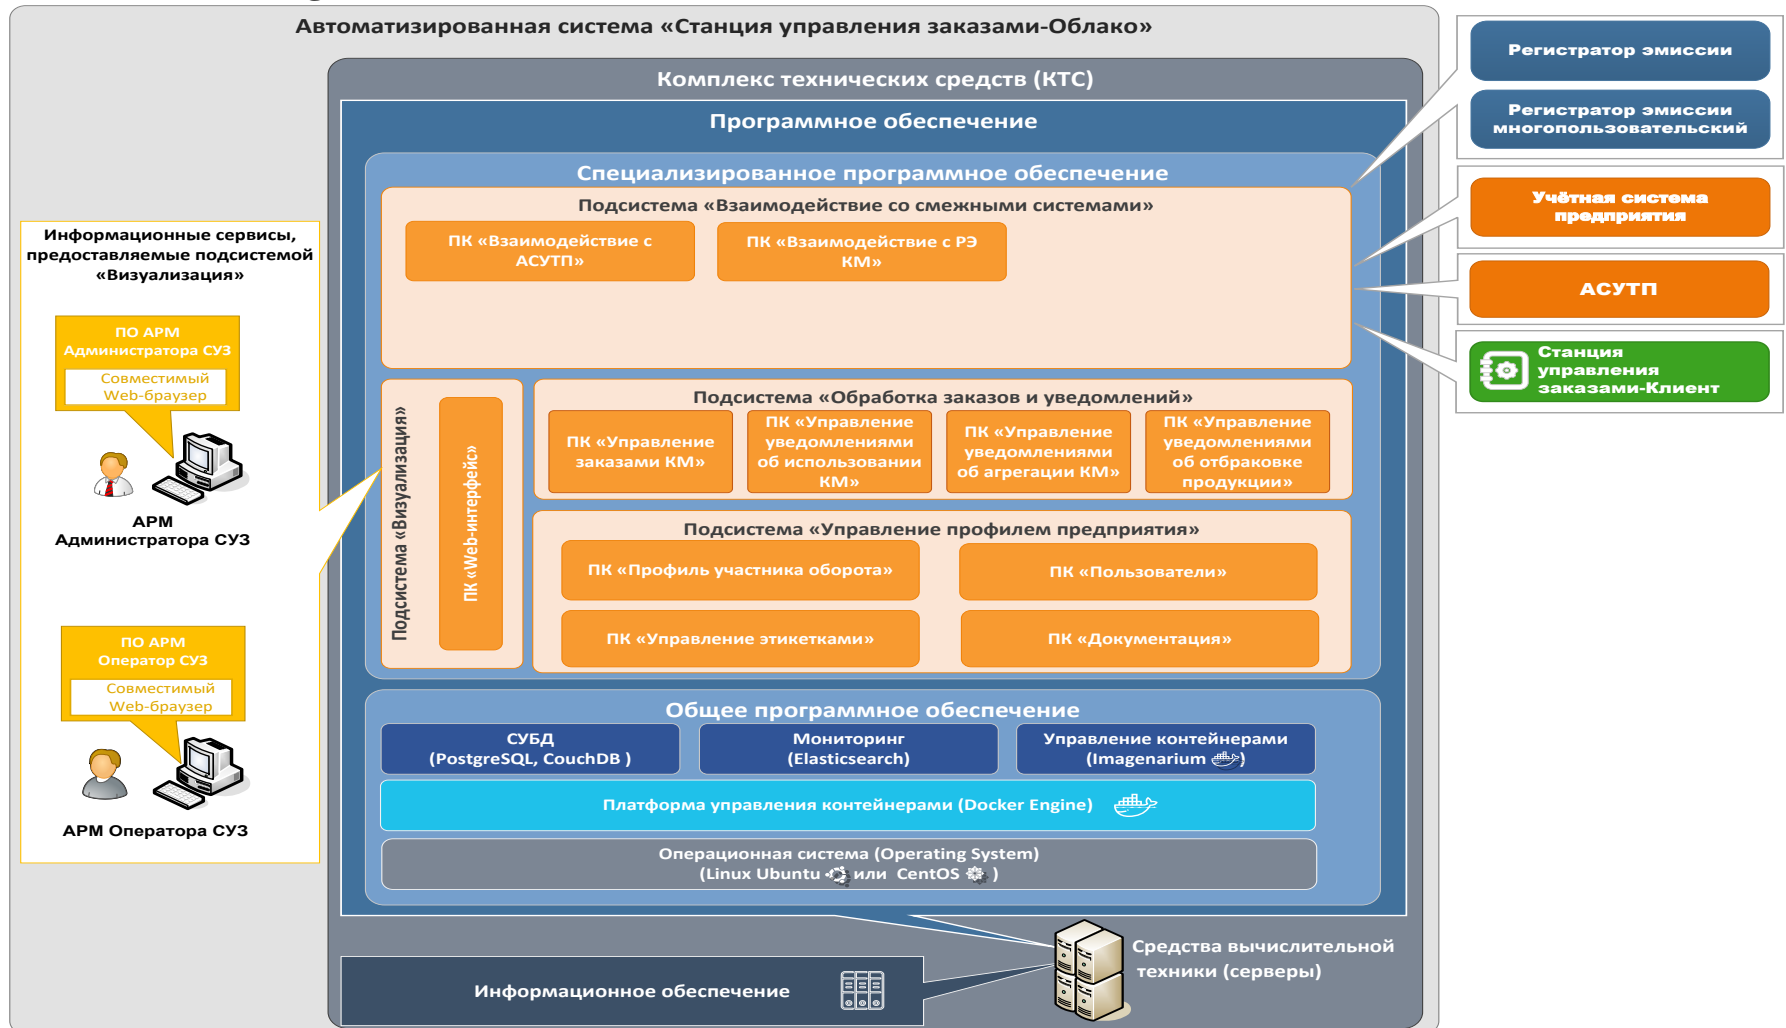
Автоматизированная система «Станция управления заказами-Облако»

Комплекс технических средств (КТС)

Программное обеспечение

Специализированное программное обеспечение

Подсистема «Взаимодействие со смежными системами»

ПК «Взаимодействие с АСУТП»

ПК «Взаимодействие с РЭ КМ»

Подсистема «Визуализация»

ПК «Web-интерфейс»

Подсистема «Обработка заказов и уведомлений»

ПК «Управление заказами КМ»

ПК «Управление уведомлениями об использовании КМ»

ПК «Управление уведомлениями об агрегации КМ»

ПК «Управление уведомлениями об отбраковке продукции»

Подсистема «Управление профилем предприятия»

ПК «Профиль участника оборота»

ПК «Пользователи»

ПК «Управление этикетками»

ПК «Документация»

Общее программное обеспечение

СУБД (PostgreSQL, CouchDB )

Мониторинг (Elasticsearch)

Управление контейнерами (Imagenarium )

Платформа управления контейнерами (Docker Engine)

Операционная система (Operating System) (Linux Ubuntu или CentOS )

Информационное обеспечение

Средства вычислительной техники (серверы)

Регистратор эмиссии

Регистратор эмиссии многопользовательский

Учётная система предприятия

АСУТП

Станция управления заказами-Клиент

Информационные сервисы, предоставляемые подсистемой «Визуализация»

ПО АРМ Администратора СУЗ

Совместимый Web-браузер

АРМ Администратора СУЗ

ПО АРМ Оператор СУЗ

Совместимый Web-браузер

АРМ Оператора СУЗ